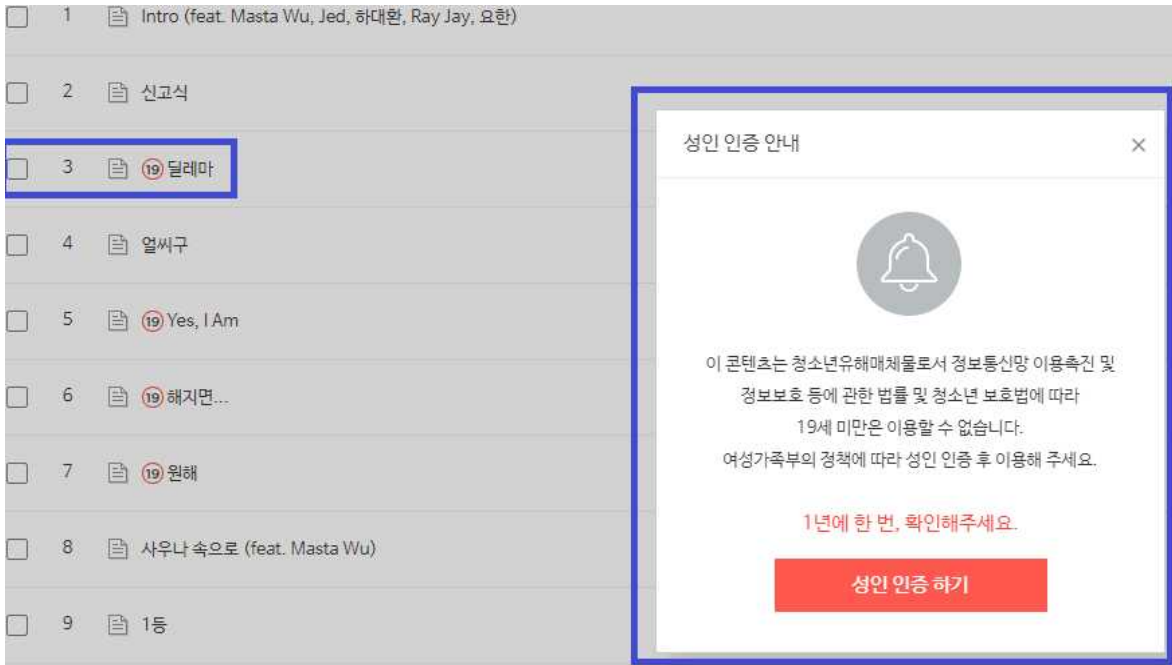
1 Intro (feat. Masta Wu, Jed, 하대환, Ray Jay, 요한)

2 신고식

3 19 딜레마

4 얼씨구

5 19 Yes, I Am

6 19 해지면...

7 19 원해

8 사우나 속으로 (feat. Masta Wu)

9 1등

성인 인증 안내

×

이 콘텐츠는 청소년유해매체물로서 정보통신망 이용촉진 및 정보보호 등에 관한 법률 및 청소년 보호법에 따라 19세 미만은 이용할 수 없습니다.
여성가족부의 정책에 따라 성인 인증 후 이용해 주세요.

1년에 한 번, 확인해주세요.

성인 인증 하기